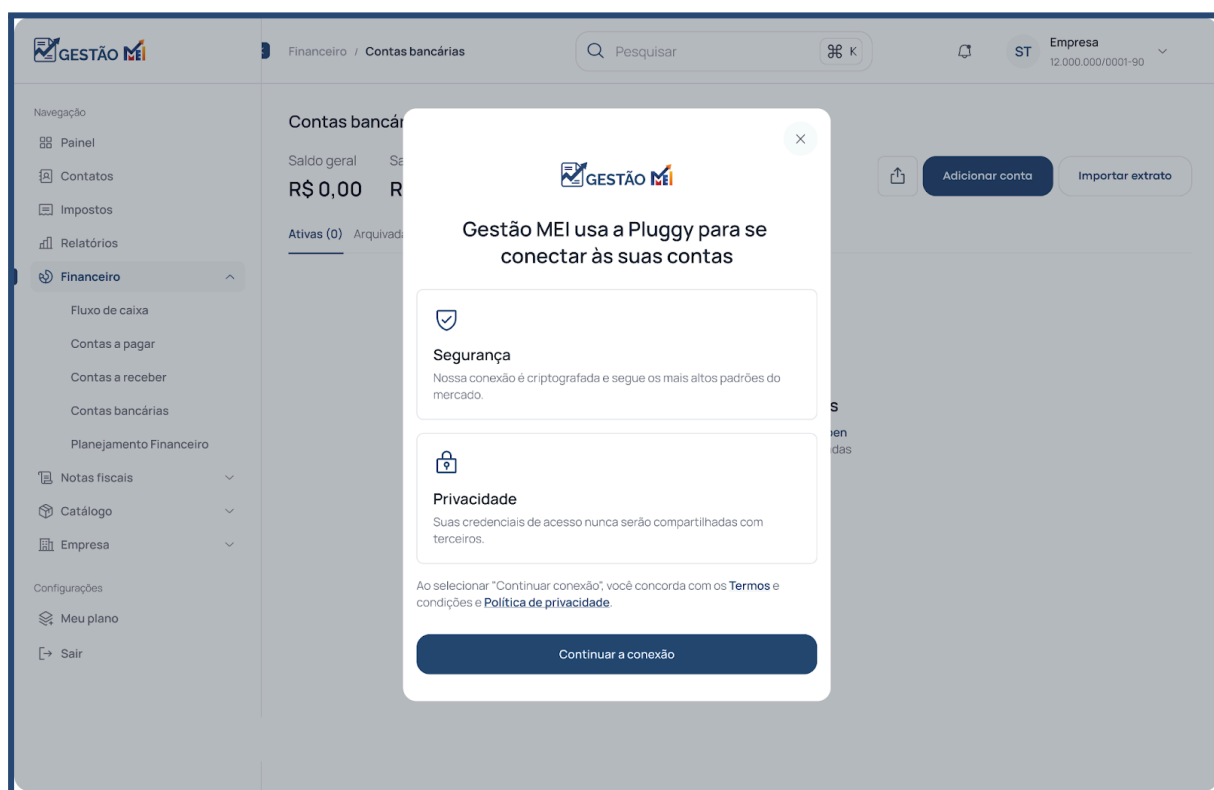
GESTÃO MEI

Financeiro / Contas bancárias

Pesquisar ⌘ K

ST Empresa 12.000.000/0001-90

Navegação
Painel
Contatos
Impostos
Relatórios
Financeiro
Fluxo de caixa
Contas a pagar
Contas a receber
Contas bancárias
Planejamento Financeiro
Notas fiscais
Catálogo
Empresa

Configurações
Meu plano
Sair

Contas bancár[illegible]
Saldo geral
R$ 0,00
Sa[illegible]
R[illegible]

Ativas (0) Arquivad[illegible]

Adicionar conta
Importar extrato

s
pen
idas

GESTÃO MEI

Gestão MEI usa a Pluggy para se conectar às suas contas

Segurança
Nossa conexão é criptografada e segue os mais altos padrões do mercado.

Privacidade
Suas credenciais de acesso nunca serão compartilhadas com terceiros.

Ao selecionar "Continuar conexão", você concorda com os Termos e condições e Política de privacidade.

Continuar a conexão